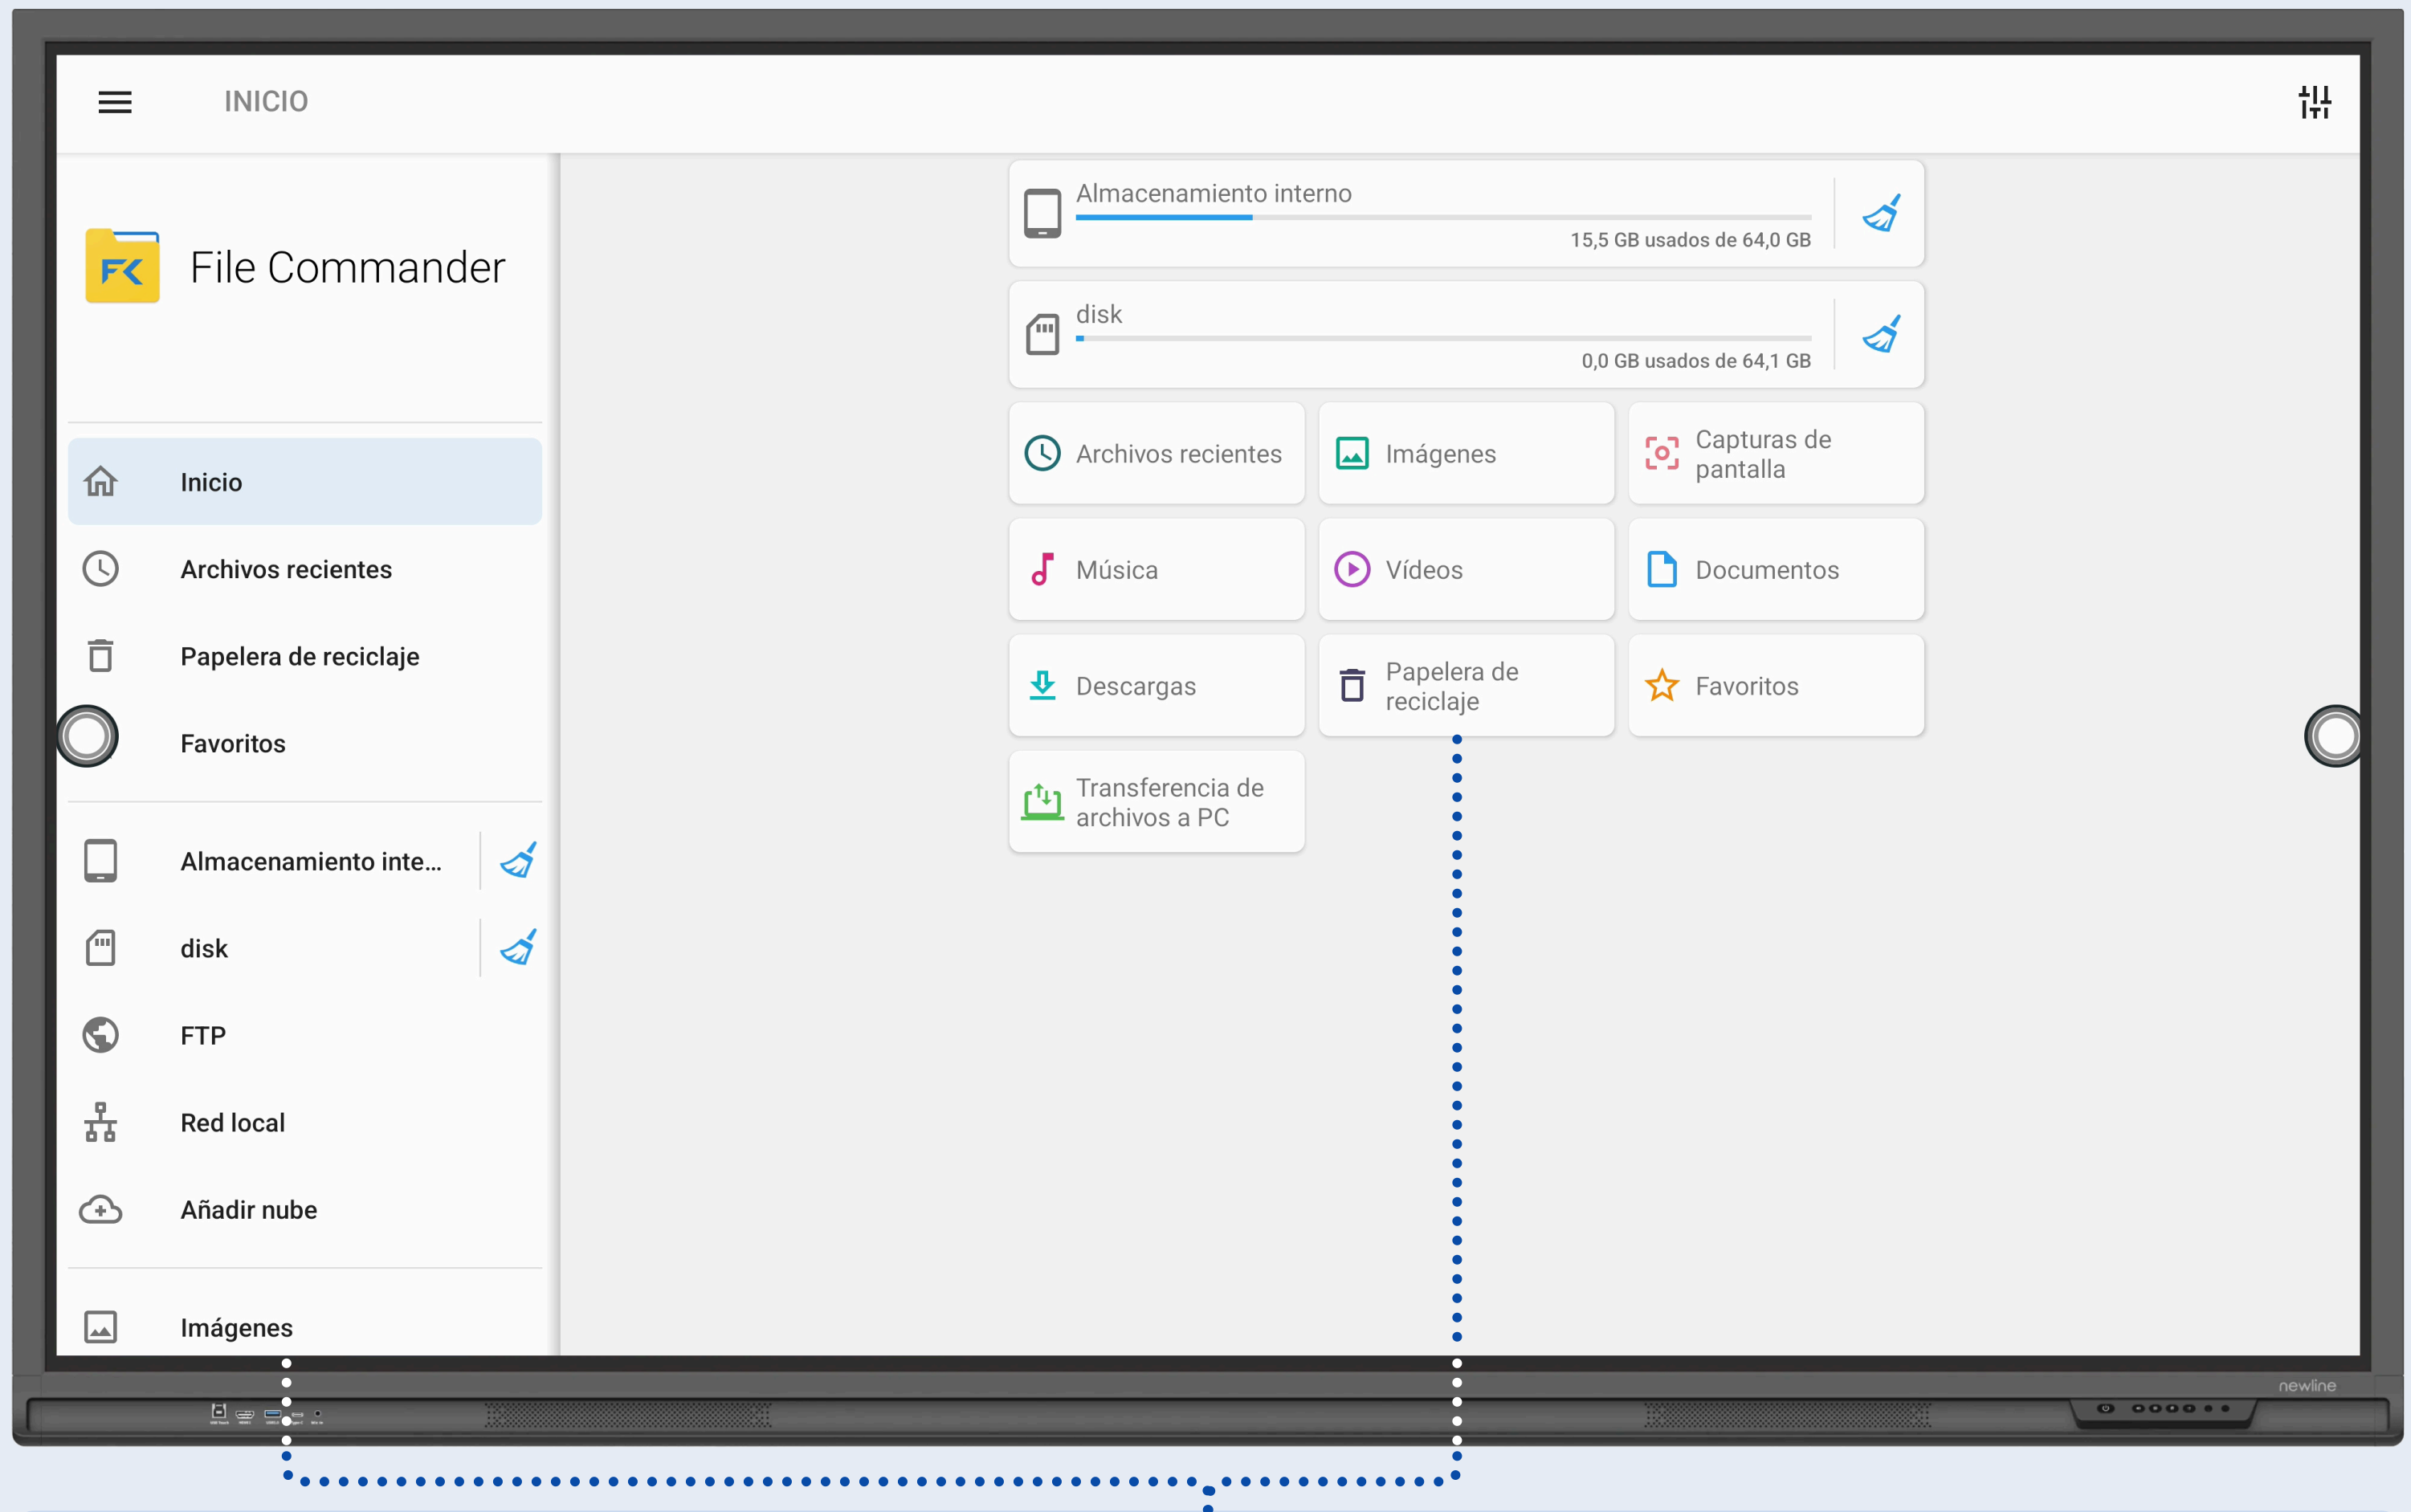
INICIO

FK File Commander

Inicio
Archivos recientes
Papelera de reciclaje
Favoritos

Almacenamiento inte...
disk
FTP
Red local
Añadir nube

Imágenes

Almacenamiento interno
15,5 GB usados de 64,0 GB

disk
0,0 GB usados de 64,1 GB

Archivos recientes
Imágenes
Capturas de pantalla
Música
Vídeos
Documentos
Descargas
Papelera de reciclaje
Favoritos
Transferencia de archivos a PC

newline